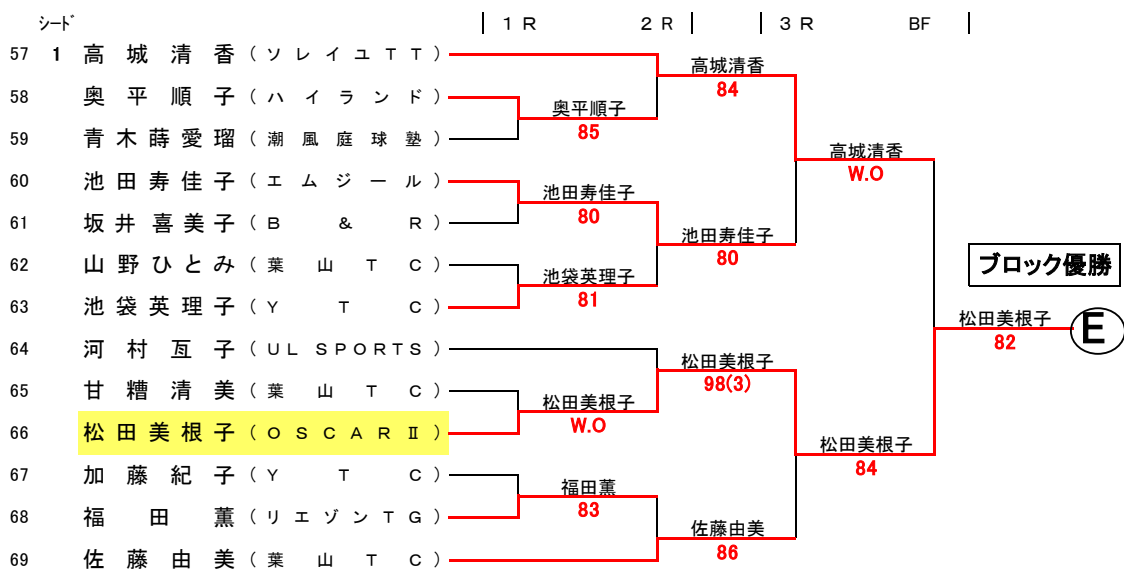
シード | 1R | 2R | 3R | BF

57 1 高城清香（ソレイユTT）
58 奥平順子（ハイランド）
59 青木蒔愛瑠（潮風庭球塾）
60 池田寿佳子（エムジール）
61 坂井喜美子（B & R）
62 山野ひとみ（葉山TC）
63 池袋英理子（YTC）
64 河村亙子（UL SPORTS）
65 甘糟清美（葉山TC）
66 松田美根子（OSCAR Ⅱ）
67 加藤紀子（YTC）
68 福田薫（リエゾンTG）
69 佐藤由美（葉山TC）

奥平順子
85
池田寿佳子
80
池袋英理子
81
松田美根子
W.O
福田薫
83

高城清香
84
池田寿佳子
80
松田美根子
98(3)
佐藤由美
86

高城清香
W.O
松田美根子
84

松田美根子
82

ブロック優勝
E